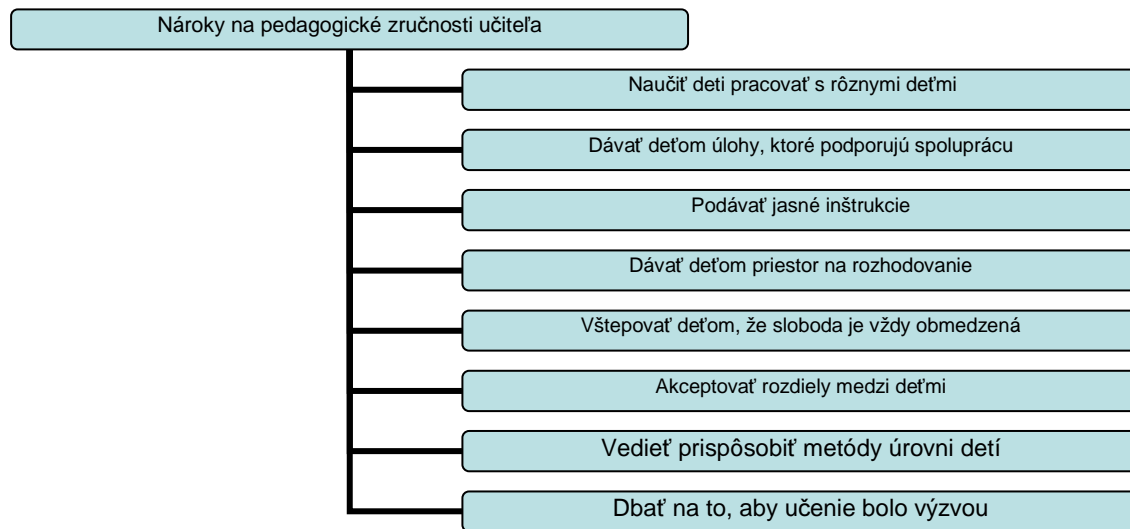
Nároky na pedagogické zručnosti učiteľa

Naučiť deti pracovať s rôznymi deťmi

Dávať deťom úlohy, ktoré podporujú spoluprácu

Podávať jasné inštrukcie

Dávať deťom priestor na rozhodovanie

Vštepovať deťom, že sloboda je vždy obmedzená

Akceptovať rozdiely medzi deťmi

Vedieť prispôsobiť metódy úrovni detí

Dbať na to, aby učenie bolo výzvou